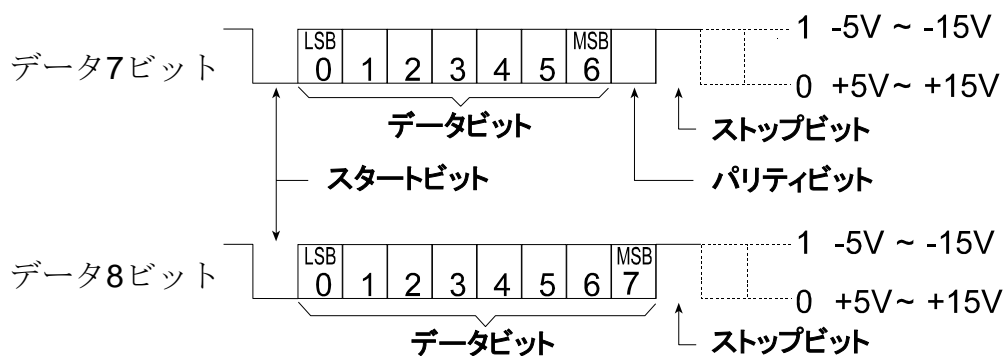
データ7ビット

LSB 0 | 1 | 2 | 3 | 4 | 5 | MSB 6

1 -5V ~ -15V

0 +5V~ +15V

データビット

ストップビット

スタートビット

パリティビット

データ8ビット

LSB 0 | 1 | 2 | 3 | 4 | 5 | 6 | MSB 7

1 -5V ~ -15V

0 +5V~ +15V

データビット

ストップビット